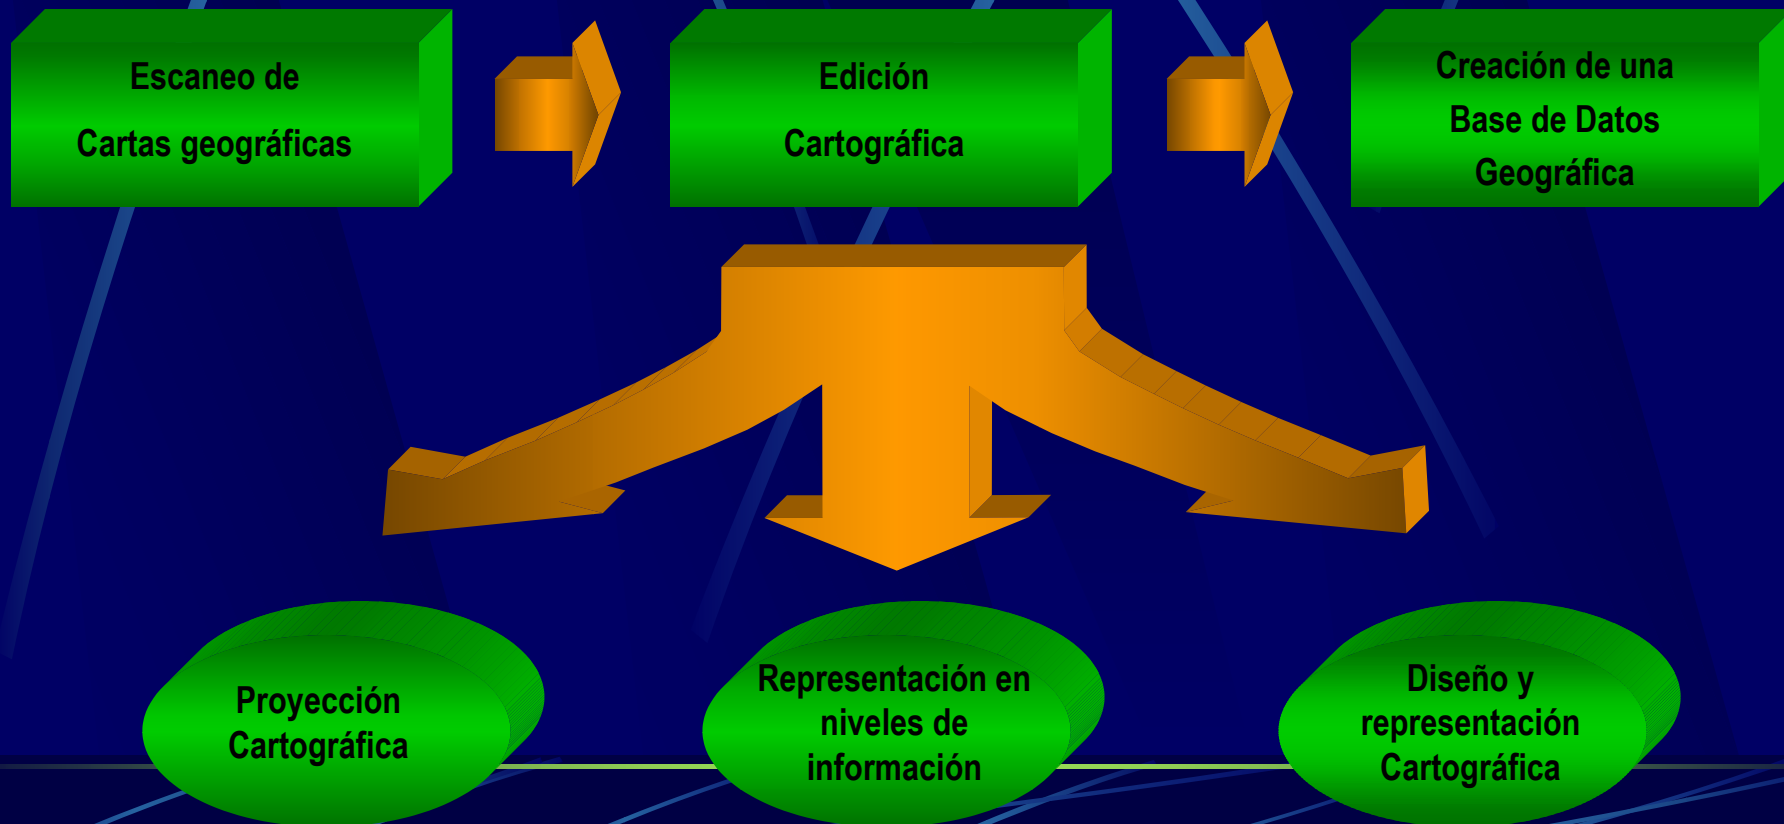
Escaneo de

Cartas geográficas

Edición

Cartográfica

Creación de una

Base de Datos

Geográfica

Proyección Cartográfica

Representación en niveles de información

Diseño y representación Cartográfica